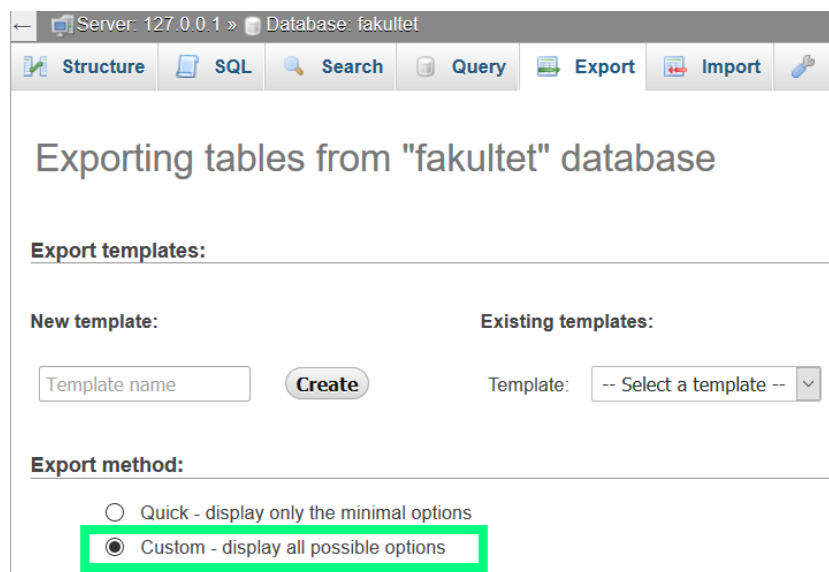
← Server: 127.0.0.1 » Database: fakultet

Structure SQL Search Query Export Import

Exporting tables from "fakultet" database

Export templates:

New template:

Template name Create

Existing templates:

Template: -- Select a template --

Export method:

Quick - display only the minimal options

Custom - display all possible options